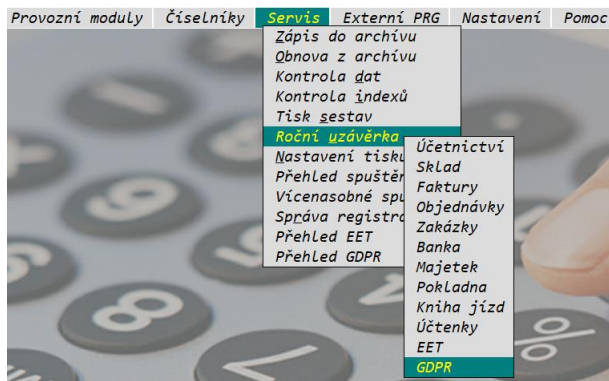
Provozní moduly Číselníky Servis Externí PRG Nastavení Pomoc

Zápis do archívu
Obnova z archívu
Kontrola dat
Kontrola indexů
Tisk sestav
Roční uzávěrka
Nastavení tisku
Přehled spuštěn
Vícenásobné spu
Správa registr
Přehled EET
Přehled GDPR

Účetnictví
Sklad
Faktury
Objednávky
Zakázky
Banka
Majetek
Pokladna
Kniha jízd
Účtenky
EET
GDPR